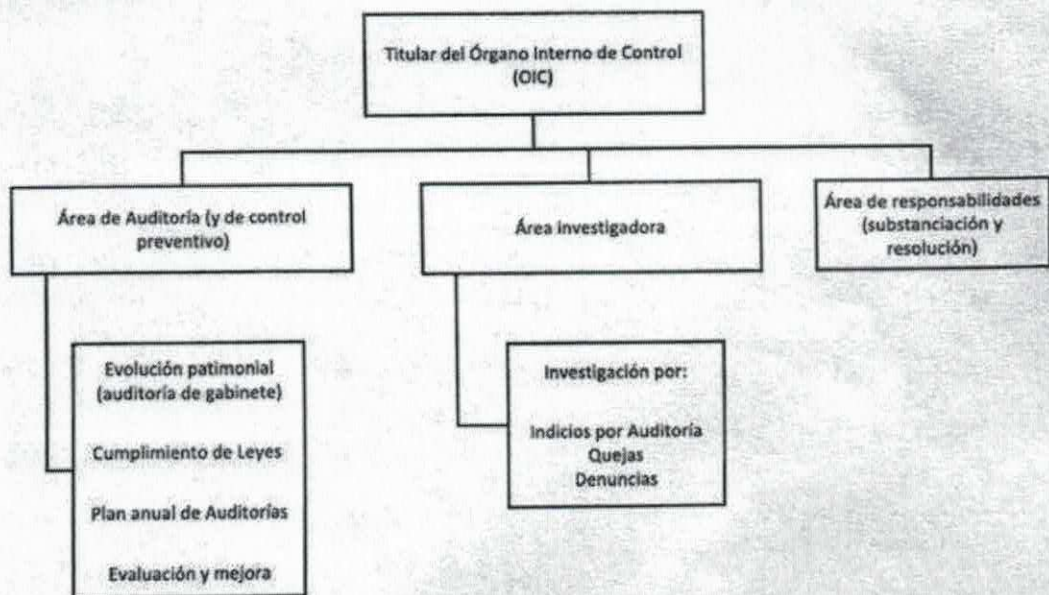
Titular del Órgano Interno de Control (OIC)

Área de Auditoría (y de control preventivo)

Área Investigadora

Área de responsabilidades (substanciación y resolución)

Evolución patimonial (auditoría de gabinete)

Cumplimiento de Leyes

Plan anual de Auditorías

Evaluación y mejora

Investigación por:

Indicios por Auditoría
Quejas
Denuncias